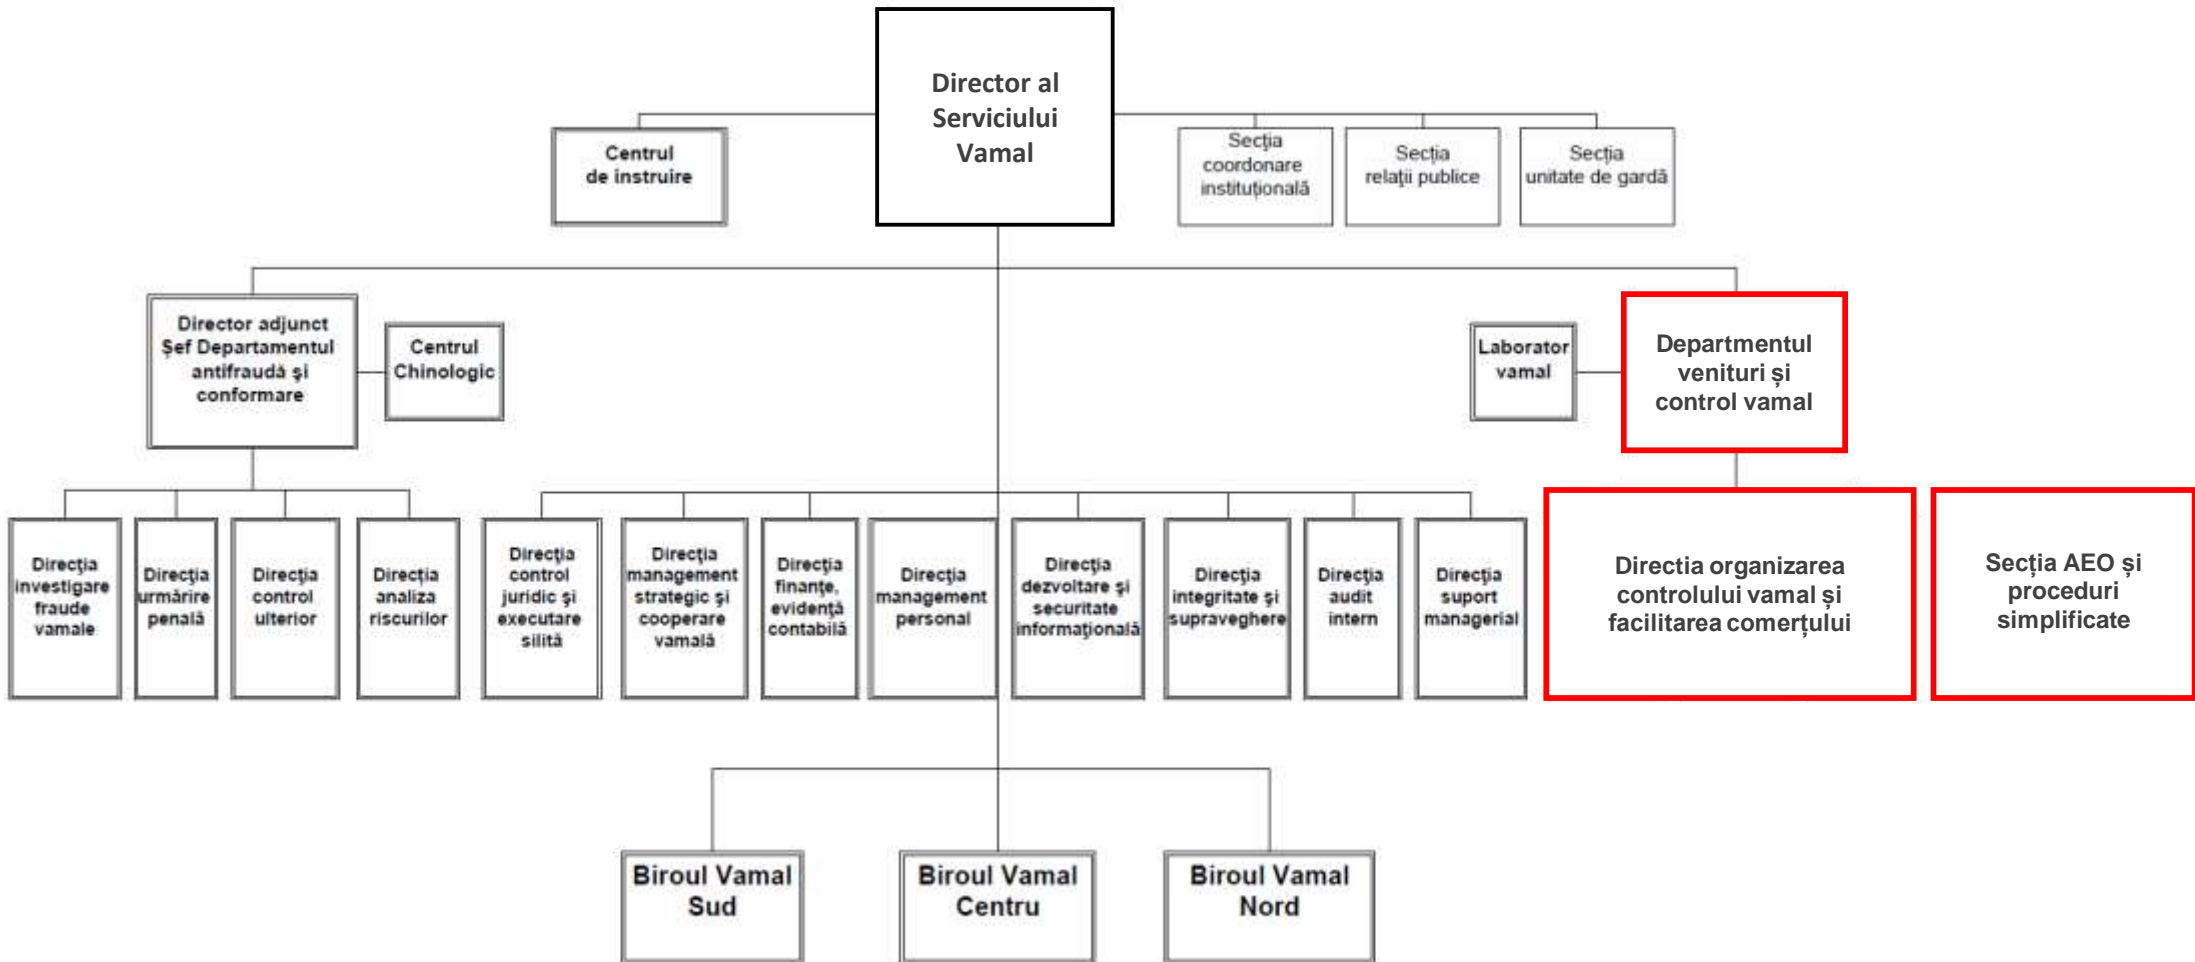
Director al Serviciului Vamal

Centrul de instruire

Secția coordonare instituțională

Secția relații publice

Secția unitate de gardă

Director adjunct Şef Departamentul antifraudă şi conformare

Centrul Chinologic

Laborator vamal

Departmentul venituri și control vamal

Direcția investigare fraude vamale

Direcția urmărire penală

Direcția control ulterior

Direcția analiza riscurilor

Direcția control juridic şi executare silită

Direcția management strategic şi cooperare vamală

Direcția finanțe, evidență contabilă

Direcția management personal

Direcția dezvoltare şi securitate informațională

Direcția integritate şi supraveghere

Direcția audit intern

Direcția suport managerial

Directia organizarea controlului vamal și facilitarea comerțului

Secția AEO și proceduri simplificate

Biroul Vamal Sud

Biroul Vamal Centru

Biroul Vamal Nord